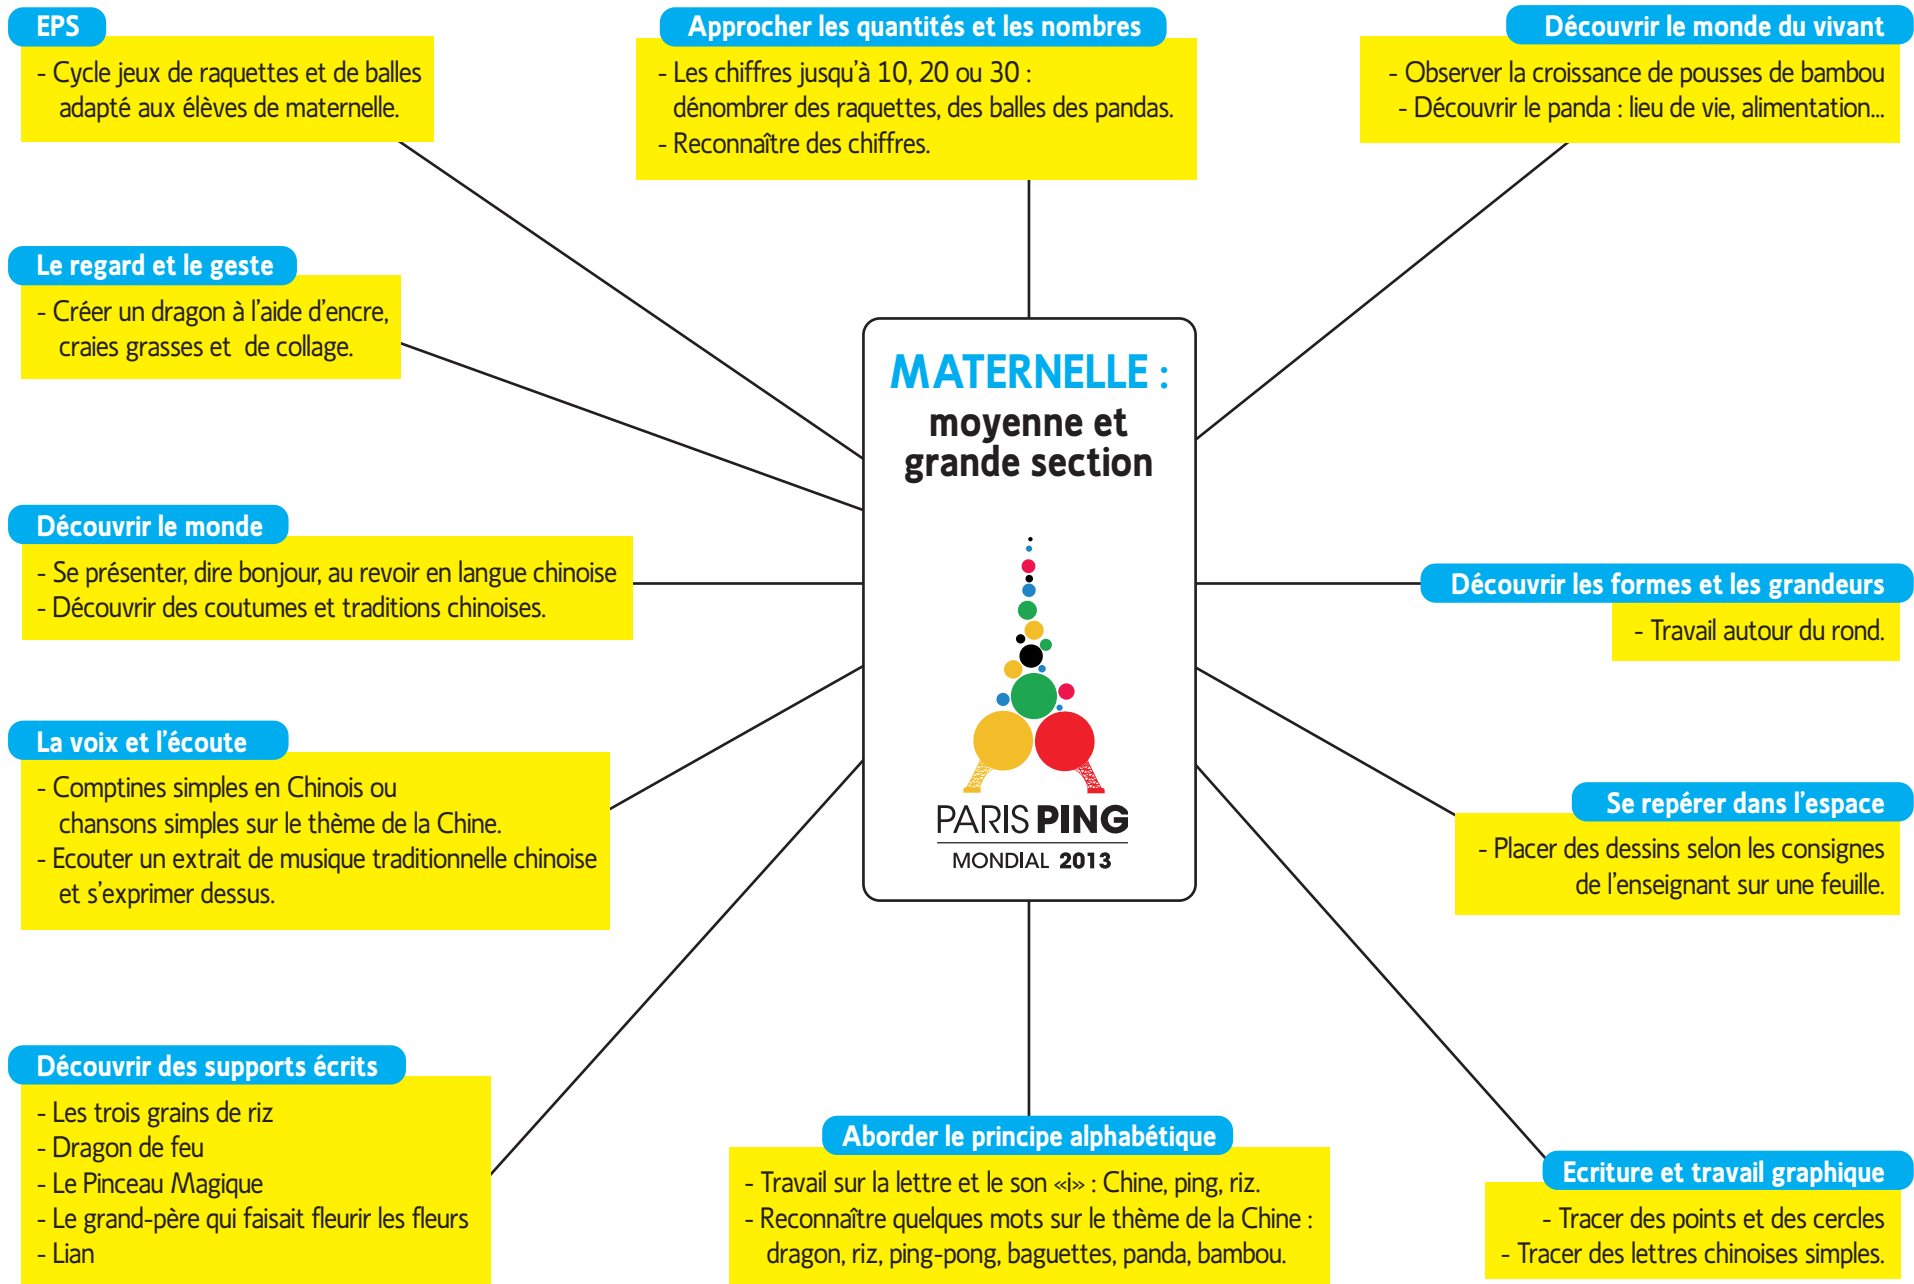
MATERNELLE : moyenne et grande section

PARIS PING
MONDIAL 2013

EPS
- Cycle jeux de raquettes et de balles adapté aux élèves de maternelle.

Approcher les quantités et les nombres
- Les chiffres jusqu'à 10, 20 ou 30 : dénombrer des raquettes, des balles des pandas.
- Reconnaître des chiffres.

Découvrir le monde du vivant
- Observer la croissance de pousses de bambou
- Découvrir le panda : lieu de vie, alimentation...

Le regard et le geste
- Créer un dragon à l'aide d'encre, craies grasses et de collage.

Découvrir le monde
- Se présenter, dire bonjour, au revoir en langue chinoise
- Découvrir des coutumes et traditions chinoises.

Découvrir les formes et les grandeurs
- Travail autour du rond.

La voix et l'écoute
- Comptines simples en Chinois ou chansons simples sur le thème de la Chine.
- Ecouter un extrait de musique traditionnelle chinoise et s'exprimer dessus.

Se repérer dans l'espace
- Placer des dessins selon les consignes de l'enseignant sur une feuille.

Découvrir des supports écrits
- Les trois grains de riz
- Dragon de feu
- Le Pinceau Magique
- Le grand-père qui faisait fleurir les fleurs
- Lian

Aborder le principe alphabétique
- Travail sur la lettre et le son «i» : Chine, ping, riz.
- Reconnaître quelques mots sur le thème de la Chine : dragon, riz, ping-pong, baguettes, panda, bambou.

Ecriture et travail graphique
- Tracer des points et des cercles
- Tracer des lettres chinoises simples.